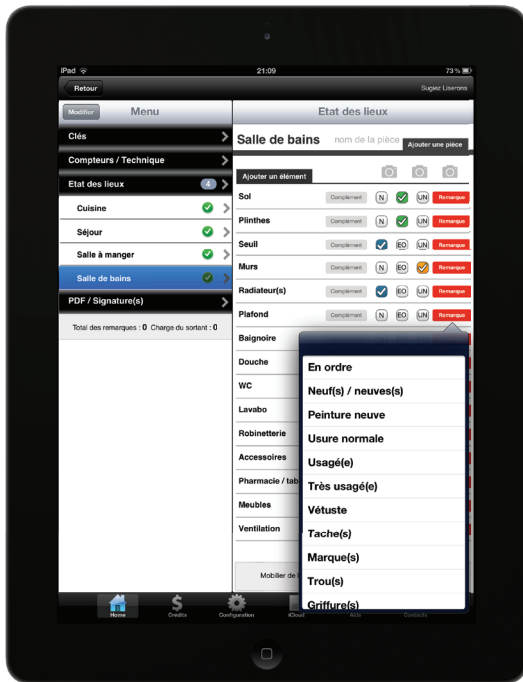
iPad 21:09 73 %

Retour

Sugiez Liserons

Modifier

Menu

Etat des lieux

Clés

Compteurs / Technique

Etat des lieux 4

Cuisine

Séjour

Salle à manger

Salle de bains

PDF / Signature(s)

Total des remarques : 0 Charge du sortant : 0

Salle de bains

nom de la pièce

Ajouter une pièce

Ajouter un élément

Sol Complément N UN Remarque

Plinthes Complément N UN Remarque

Seuil Complément N EO UN Remarque

Murs Complément N EO UN Remarque

Radiateur(s) Complément N EO UN Remarque

Plafond Complément N EO UN Remarque

Baignoire

Douche

WC

Lavabo

Robinetterie

Accessoires

Pharmacie / tab

Meubles

Ventilation

Mobilier de l

En ordre

Neuf(s) / neuves(s)

Peinture neuve

Usure normale

Usagé(e)

Très usagé(e)

Vétuste

Tache(s)

Marque(s)

Trou(s)

Griffure(s)

Home Crédits Configuration iCloud Aide Contacts